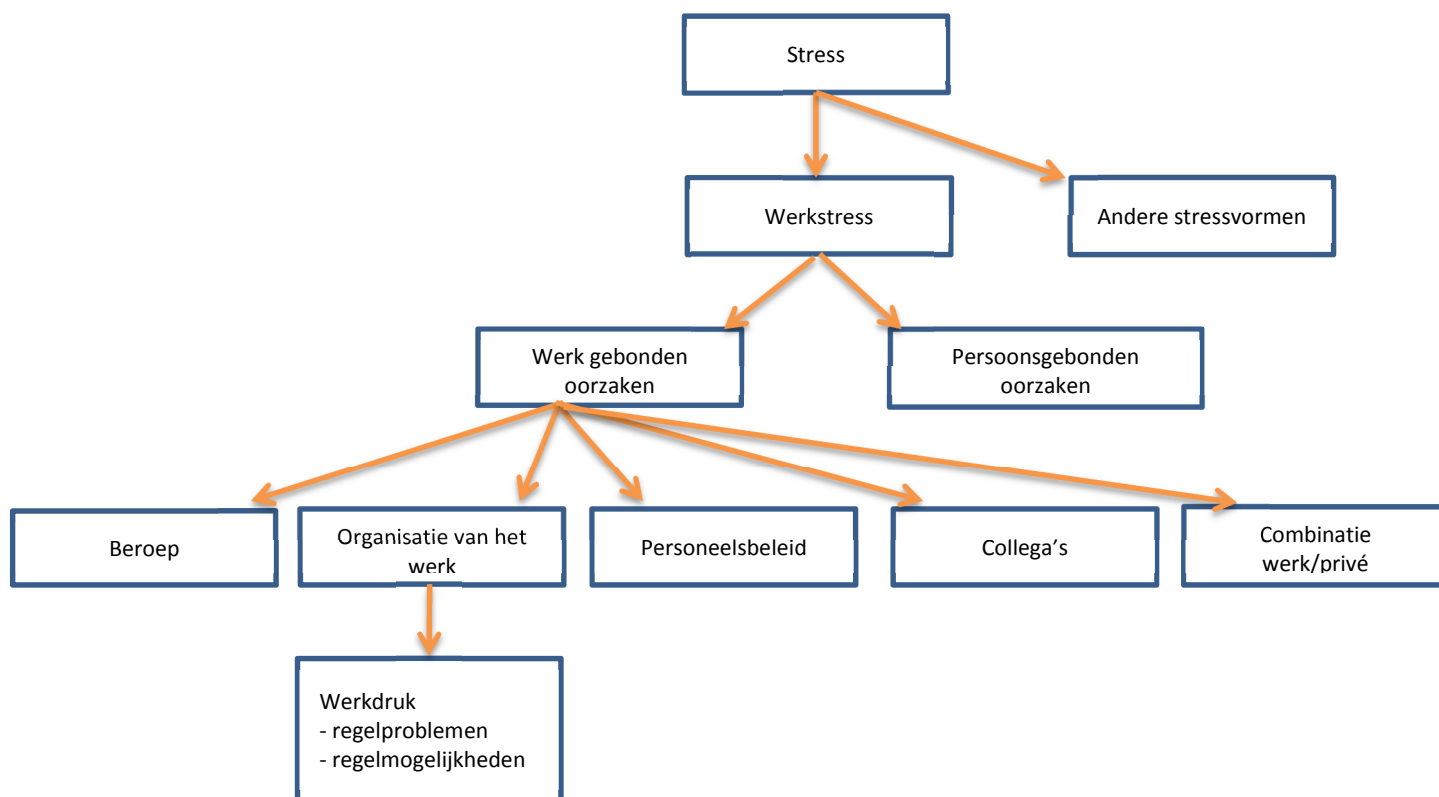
Stress

Werkstress

Andere stressvormen

Werk gebonden oorzaken

Persoonsgebonden oorzaken

Beroep

Organisatie van het werk

Personeelsbeleid

Collega's

Combinatie werk/privé

Werkdruk
- regelproblemen
- regelmogelijkheden